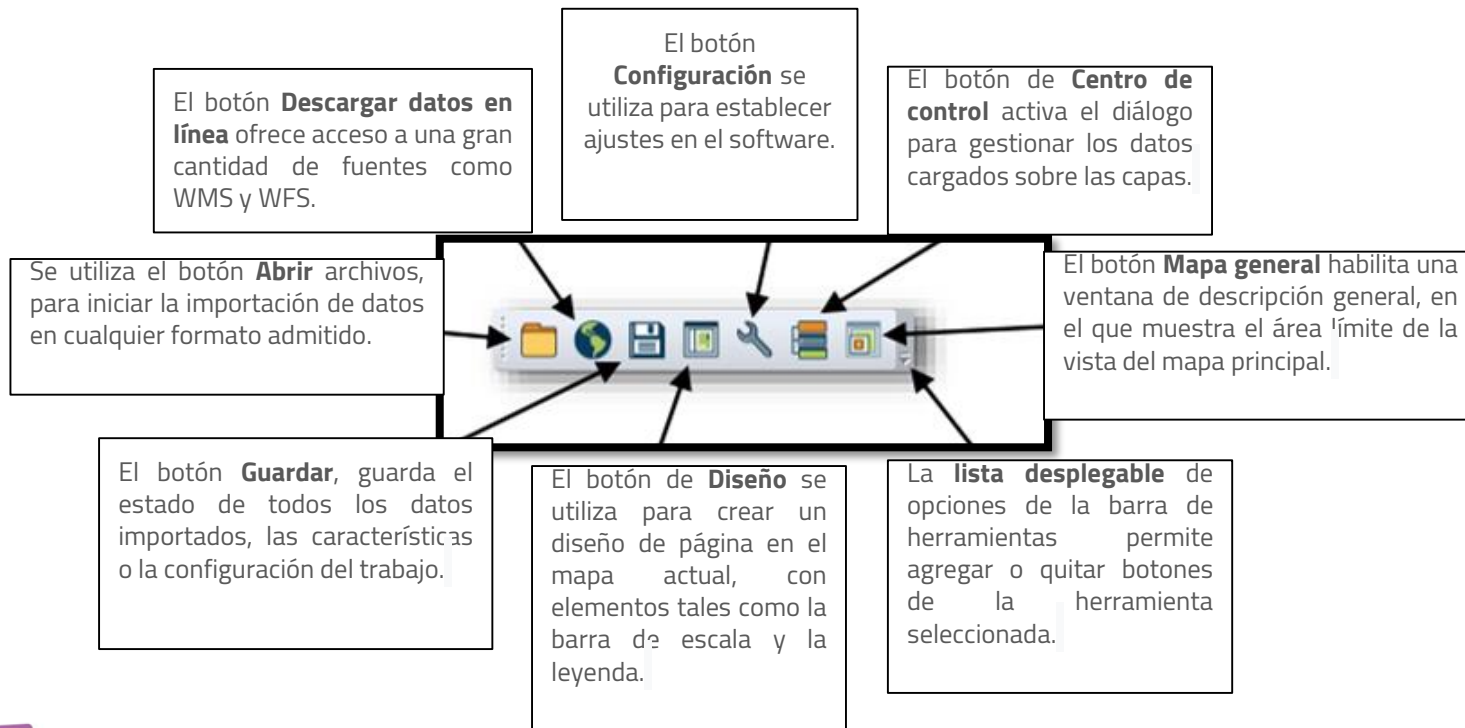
El botón **Configuración** se utiliza para establecer ajustes en el software.

El botón **Descargar datos en línea** ofrece acceso a una gran cantidad de fuentes como WMS y WFS.

El botón de **Centro de control** activa el diálogo para gestionar los datos cargados sobre las capas.

Se utiliza el botón **Abrir** archivos, para iniciar la importación de datos en cualquier formato admitido.

El botón **Mapa general** habilita una ventana de descripción general, en el que muestra el área límite de la vista del mapa principal.

El botón **Guardar**, guarda el estado de todos los datos importados, las características o la configuración del trabajo.

El botón de **Diseño** se utiliza para crear un diseño de página en el mapa actual, con elementos tales como la barra de escala y la leyenda.

La **lista desplegable** de opciones de la barra de herramientas permite agregar o quitar botones de la herramienta seleccionada.